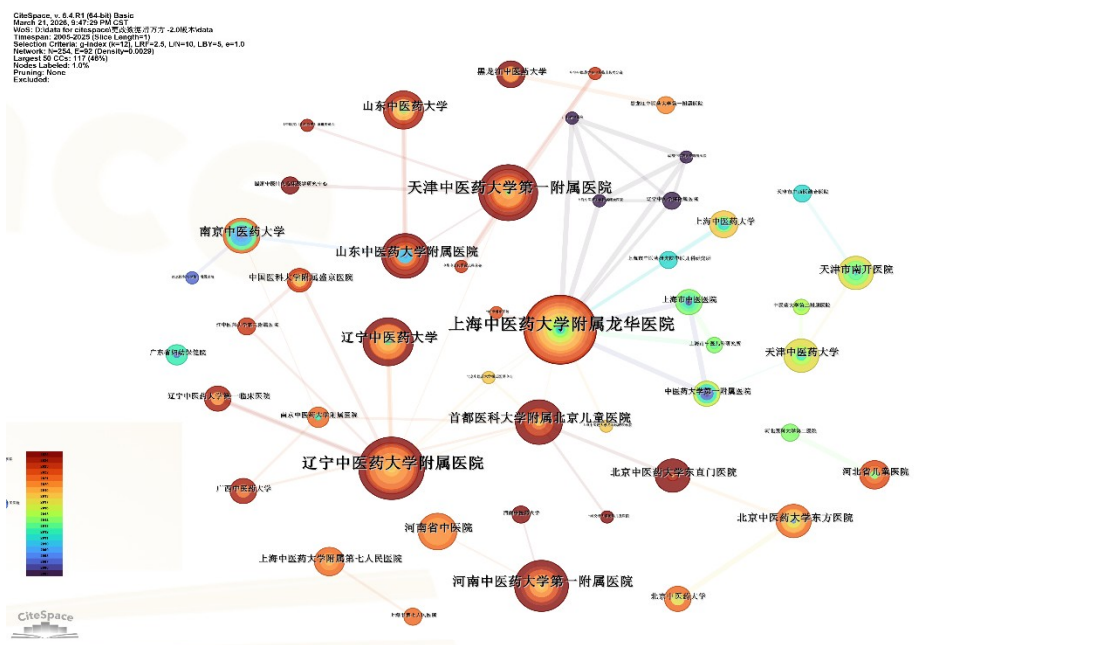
CiteSpace, v. 6.4.R1 (64-bit) Basic
March 21, 2026, 9:47:29 PM CST
WoS: D:\data for citespace\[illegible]\data
Timespan: 2005-2025 (Slice Length=1)
Selection Criteria: g-index (k=12), LRF=2.5, L/N=10, LBY=5, e=1.0
Network: N=254, E=92 (Density=0.0029)
Largest 50 CCs: 117 (46%)
Nodes Labeled: 1.0%
Pruning: None
Excluded:

黑龙江中医药大学
山东中医药大学
天津中医药大学第一附属医院
南京中医药大学
山东中医药大学附属医院
中国医科大学附属盛京医院
上海中医药大学
天津市南开医院
上海市中医医院
上海中医药大学附属龙华医院
辽宁中医药大学
天津中医药大学
广东省妇幼保健院
中医药大学第一附属医院
辽宁中医药大学第一临床学院
首都医科大学附属北京儿童医院
辽宁中医药大学附属医院
北京中医药大学东直门医院
河北省儿童医院
广西中医药大学
河南省中医院
北京中医药大学东方医院
上海中医药大学附属第七人民医院
河南中医药大学第一附属医院
北京中医药大学
CiteSpace